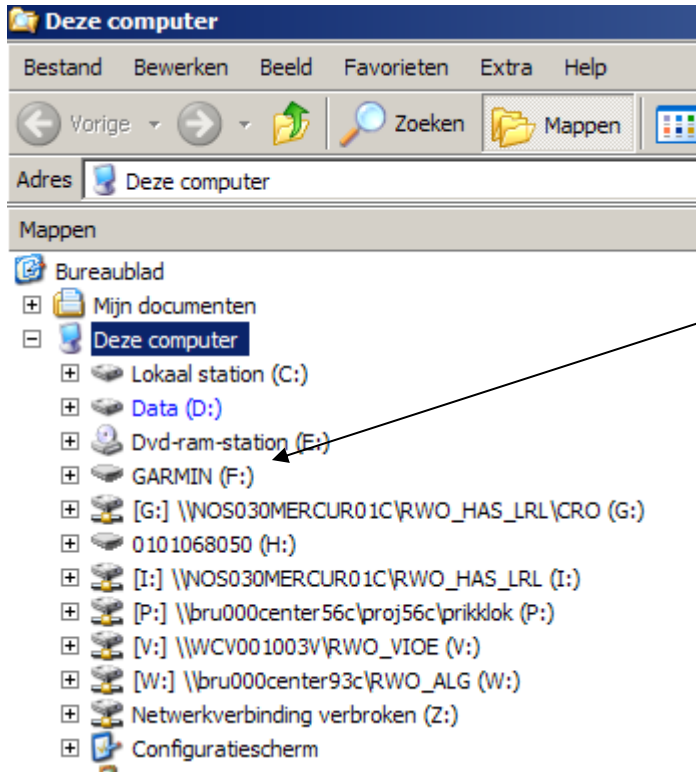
Deze computer

Bestand Bewerken Beeld Favorieten Extra Help

Vorige Zoeken Mappen

Adres Deze computer

Mappen

Bureaublad
Mijn documenten
Deze computer
Lokaal station (C:)
Data (D:)
Dvd-ram-station (E:)
GARMIN (F:)
[G:] \\NOS030MERCUR01C\RWO_HAS_LRL\CRO (G:)
0101068050 (H:)
[I:] \\NOS030MERCUR01C\RWO_HAS_LRL (I:)
[P:] \\bru000center56c\proj56c\prikklok (P:)
[V:] \\WCV001003V\RWO_VIOE (V:)
[W:] \\bru000center93c\RWO_ALG (W:)
Netwerkverbinding verbroken (Z:)
Configuratiescherm